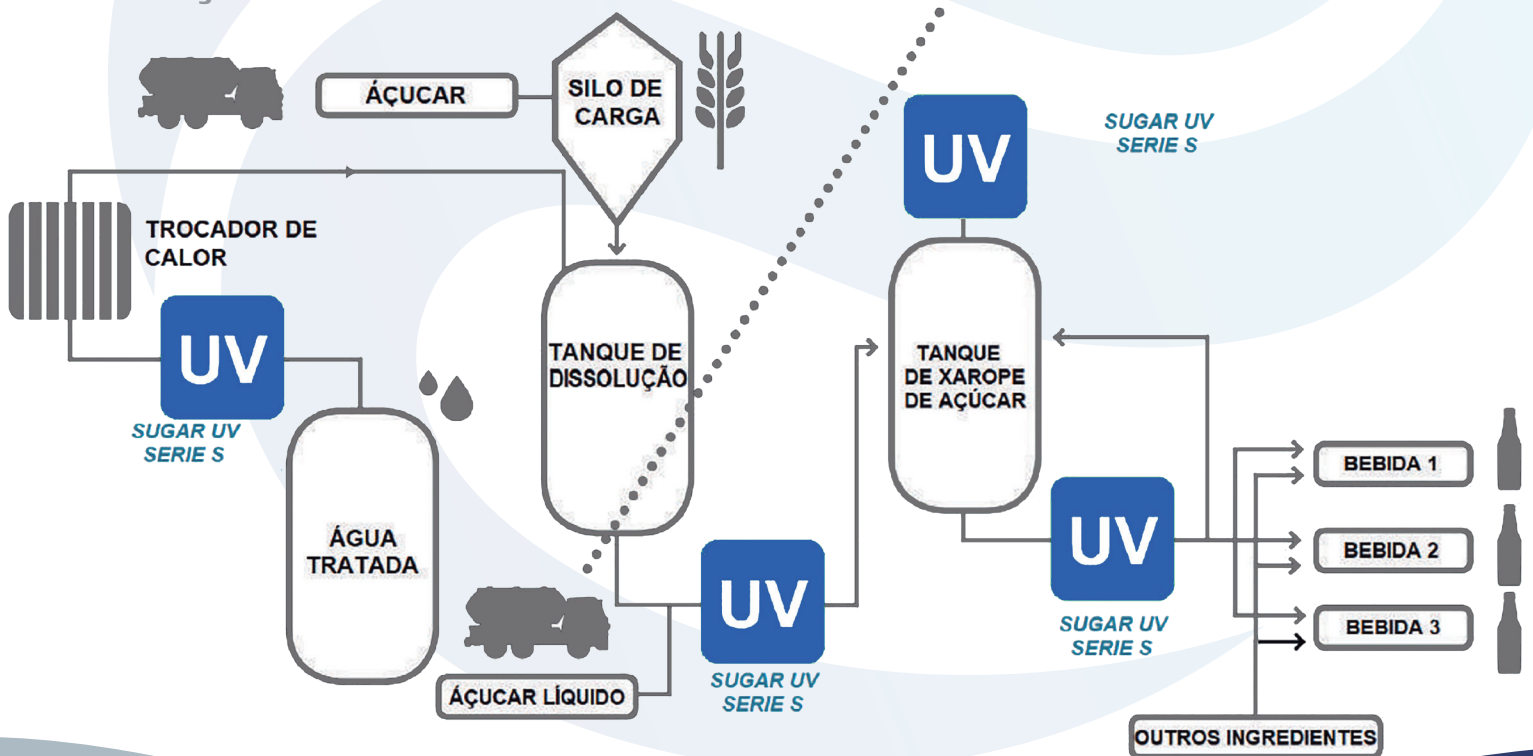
ÁÇUCAR

SILO DE CARGA

UV

SUGAR UV SERIE S

TROCADOR DE CALOR

UV

SUGAR UV SERIE S

ÁGUA TRATADA

TANQUE DE DISSOLUÇÃO

TANQUE DE XAROPE DE AÇÚCAR

UV

SUGAR UV SERIE S

BEBIDA 1

BEBIDA 2

BEBIDA 3

UV

SUGAR UV SERIE S

ÁÇUCAR LÍQUIDO

OUTROS INGREDIENTES